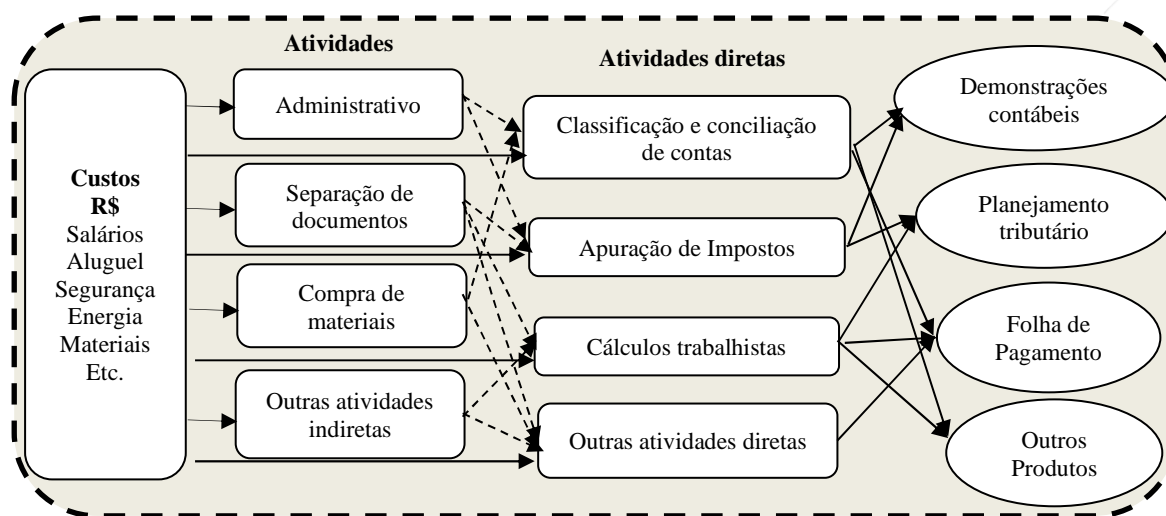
Atividades

Atividades diretas

Custos
R$
Salários
Aluguel
Segurança
Energia
Materiais
Etc.

Administrativo

Separação de documentos

Compra de materiais

Outras atividades indiretas

Classificação e conciliação de contas

Apuração de Impostos

Cálculos trabalhistas

Outras atividades diretas

Demonstrações contábeis

Planejamento tributário

Folha de Pagamento

Outros Produtos